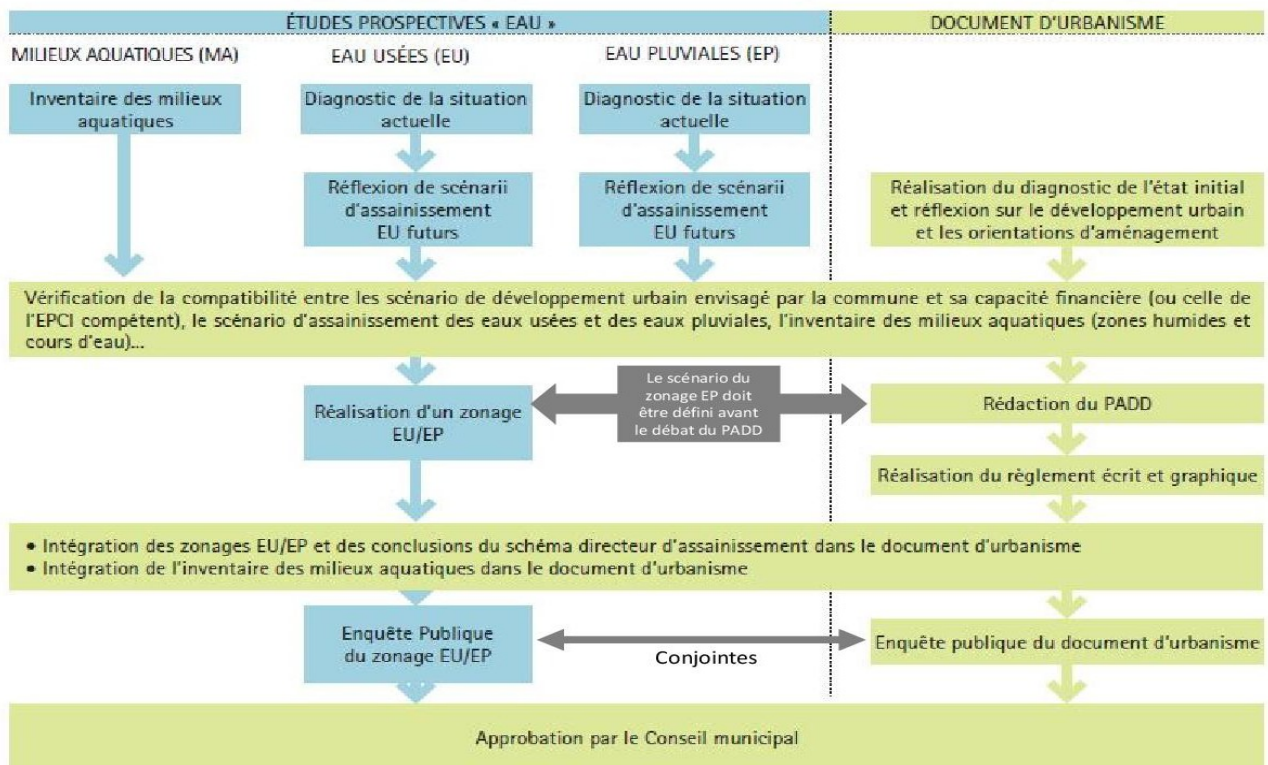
ÉTUDES PROSPECTIVES « EAU »

DOCUMENT D'URBANISME

MILIEUX AQUATIQUES (MA)

EAU USÉES (EU)

EAU PLUVIALES (EP)

Inventaire des milieux aquatiques

Diagnostic de la situation actuelle

Diagnostic de la situation actuelle

Réflexion de scénarii d'assainissement EU futurs

Réflexion de scénarii d'assainissement EU futurs

Réalisation du diagnostic de l'état initial et réflexion sur le développement urbain et les orientations d'aménagement

Vérification de la compatibilité entre les scénario de développement urbain envisagé par la commune et sa capacité financière (ou celle de l'EPCI compétent), le scénario d'assainissement des eaux usées et des eaux pluviales, l'inventaire des milieux aquatiques (zones humides et cours d'eau)...

Réalisation d'un zonage EU/EP

Le scénario du zonage EP doit être défini avant le débat du PADD

Rédaction du PADD

Réalisation du règlement écrit et graphique

• Intégration des zonages EU/EP et des conclusions du schéma directeur d'assainissement dans le document d'urbanisme
• Intégration de l'inventaire des milieux aquatiques dans le document d'urbanisme

Enquête Publique du zonage EU/EP

Conjointes

Enquête publique du document d'urbanisme

Approbation par le Conseil municipal